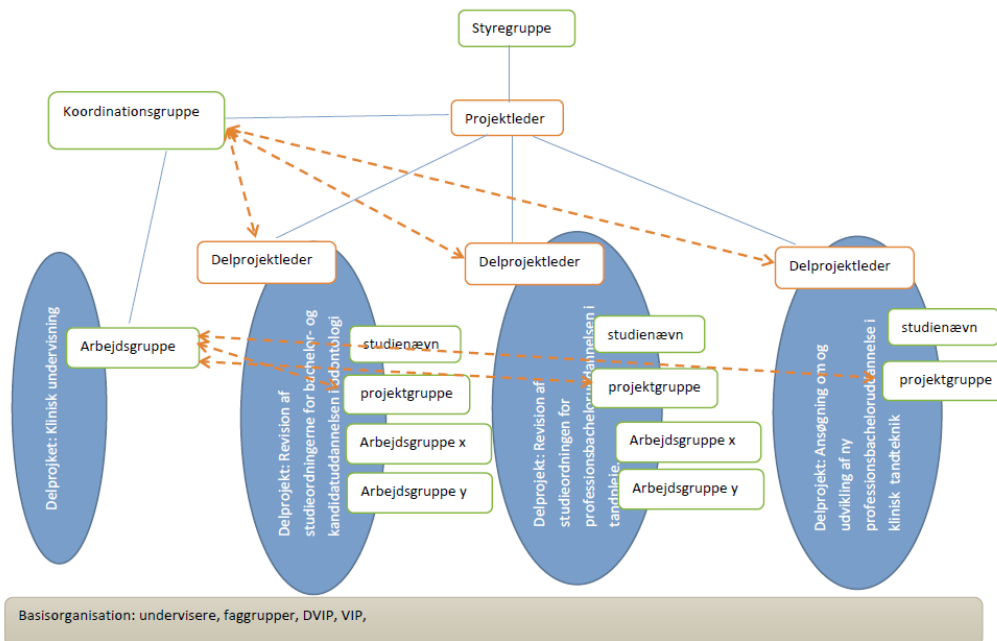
Styregruppe

Koordinationsgruppe

Projektleder

Delprojektleder

Delprojektleder

Delprojektleder

Delprojekt: Klinisk undervisning

Arbejdsgruppe

Delprojekt: Revision af studieordningerne for bachelor- og kandidatuddannelsen i odontologi

studienævn

projektgruppe

Arbejdsgruppe x

Arbejdsgruppe y

Delprojekt: Revision af studieordningen for professionsbacheloruddannelsen i tandpleje.

studienævn

projektgruppe

Arbejdsgruppe x

Arbejdsgruppe y

Delprojekt: Ansøgning om og udvikling af ny professionsbacheloruddannelse i klinisk tandteknik

studienævn

projektgruppe

Basisorganisation: undervisere, faggrupper, DVIP, VIP,